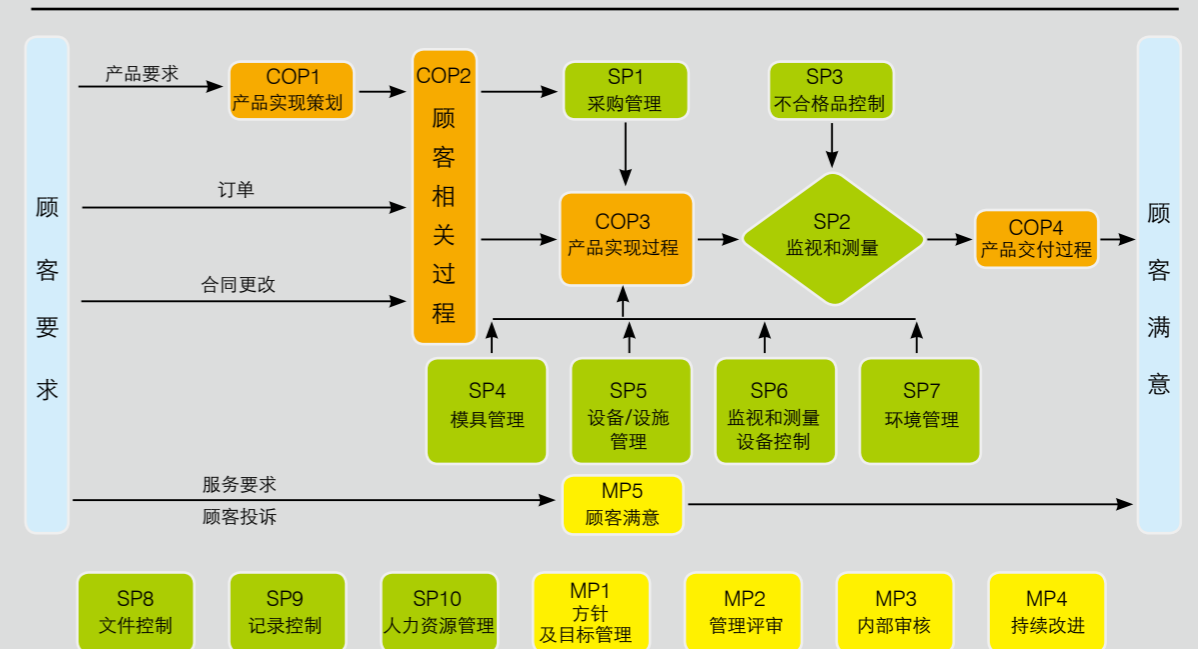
顾客要求

产品要求

COP1
产品实现策划

订单

合同更改

COP2
顾客相关过程

SP1
采购管理

SP3
不合格品控制

COP3
产品实现过程

SP2
监视和测量

COP4
产品交付过程

顾客满意

SP4
模具管理

SP5
设备/设施管理

SP6
监视和测量设备控制

SP7
环境管理

服务要求

顾客投诉

MP5
顾客满意

SP8
文件控制

SP9
记录控制

SP10
人力资源管理

MP1
方针及目标管理

MP2
管理评审

MP3
内部审核

MP4
持续改进